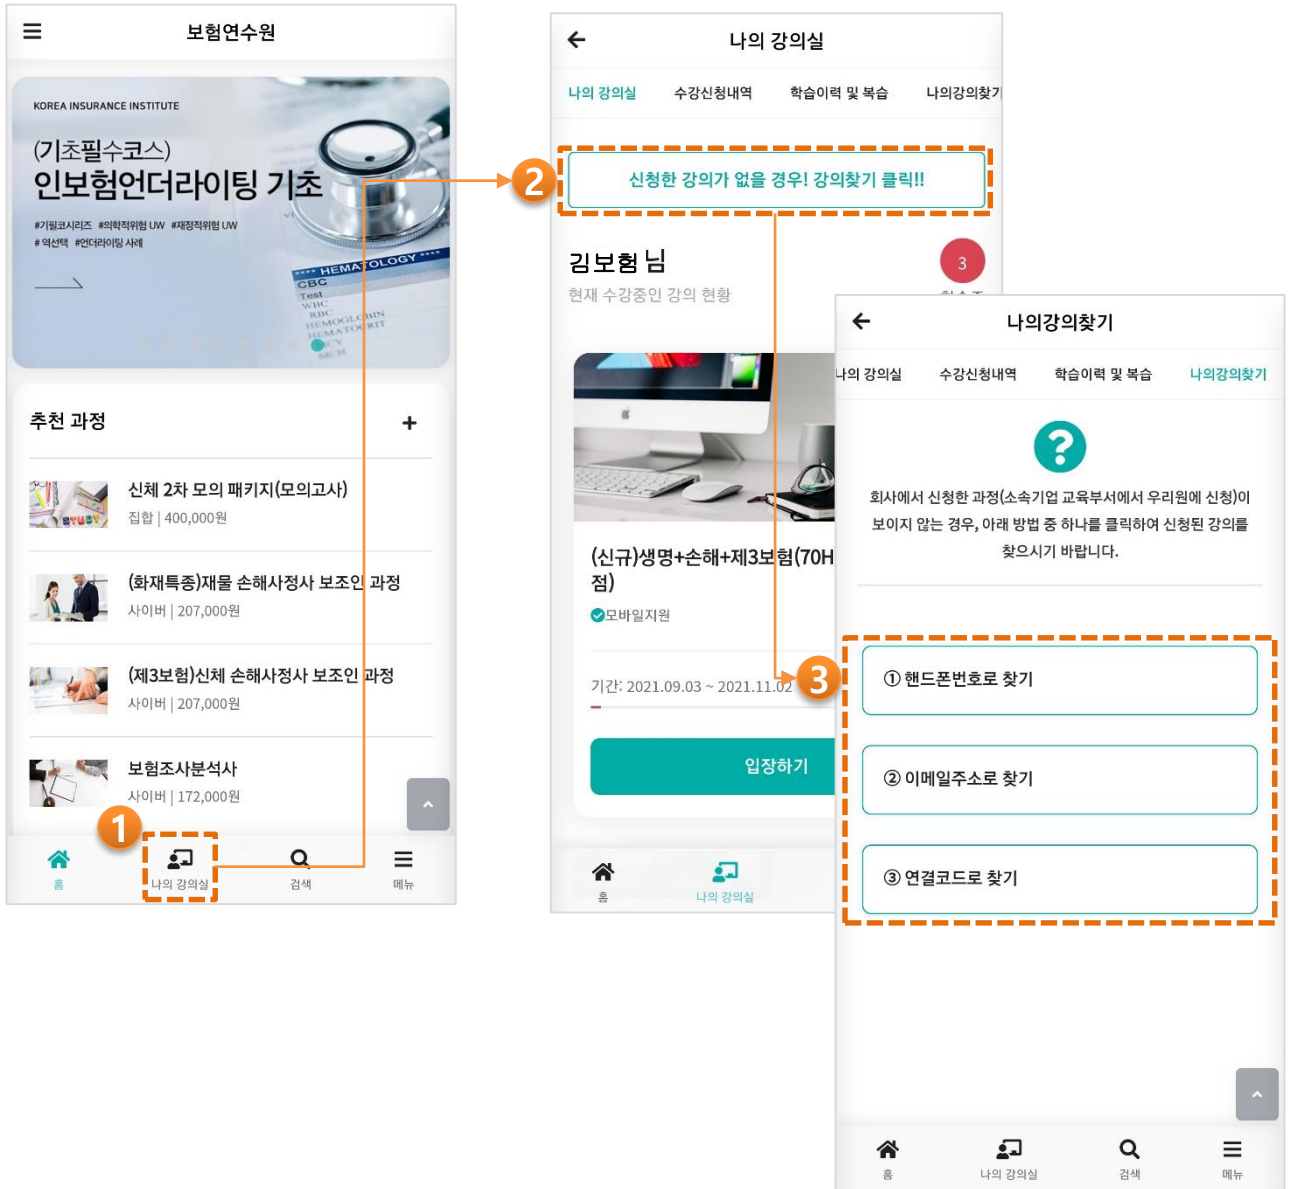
보험연수원

KOREA INSURANCE INSTITUTE

(기초필수코스)
인보험언더라이팅 기초

#기필코시리즈 #의학적위험 UW #재정적위험 UW
# 역선택 #언더라이팅 사례

HEMATOLOGY
CBC
Test
WBC
RBC
HEMOGLOBIN
HEMATOCRIT
MCV
MCH

추천 과정 +

신체 2차 모의 패키지(모의고사)
집합 | 400,000원

(화재특종)재물 손해사정사 보조인 과정
사이버 | 207,000원

(제3보험)신체 손해사정사 보조인 과정
사이버 | 207,000원

보험조사분석사
사이버 | 172,000원

1

홈 나의 강의실 검색 메뉴

나의 강의실

나의 강의실 수강신청내역 학습이력 및 복습 나의강의찾기

2

신청한 강의가 없을 경우! 강의찾기 클릭!!

김보험 님
현재 수강중인 강의 현황

3

(신규)생명+손해+제3보험(70H
점)
모바일지원

기간: 2021.09.03 ~ 2021.11.02

3

입장하기

홈 나의 강의실

나의강의찾기

나의 강의실 수강신청내역 학습이력 및 복습 나의강의찾기

?

회사에서 신청한 과정(소속기업 교육부서에서 우리원에 신청)이 보이지 않는 경우, 아래 방법 중 하나를 클릭하여 신청된 강의를 찾으시기 바랍니다.

① 핸드폰번호로 찾기

② 이메일주소로 찾기

③ 연결코드로 찾기

홈 나의 강의실 검색 메뉴